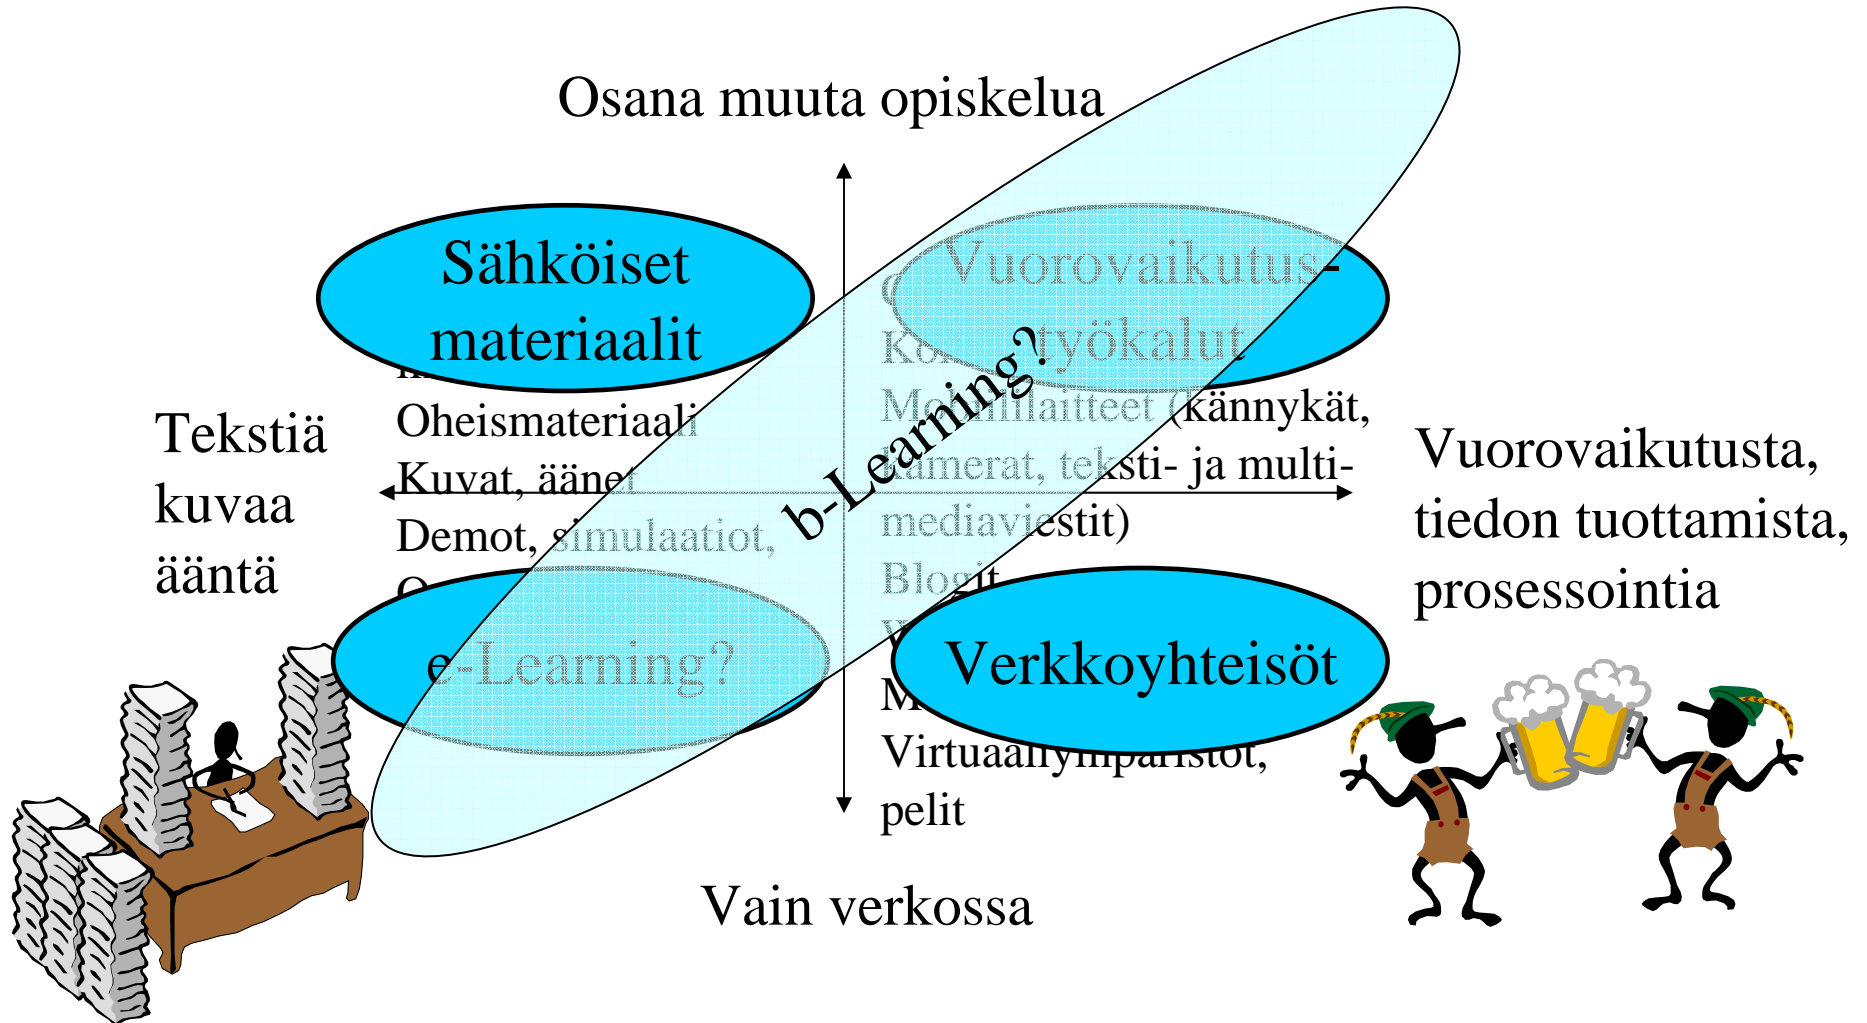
Osana muuta opiskelua

Sähköiset materiaalit

Vuorovaikutus-työkalut

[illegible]
Oheismateriaali
Kuvat, äänet
Demot, simulaatiot,
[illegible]

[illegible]
Ko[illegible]
Mobiililaitteet (kännykät, kamerat, teksti- ja multimediaviestit)
Blogit
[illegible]
M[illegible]
Virtuaaliympäristöt, pelit

b-Learning?

Tekstiä kuvaa ääntä

Vuorovaikutusta, tiedon tuottamista, prosessointia

e-Learning?

Verkkoyhteisöt

Vain verkossa